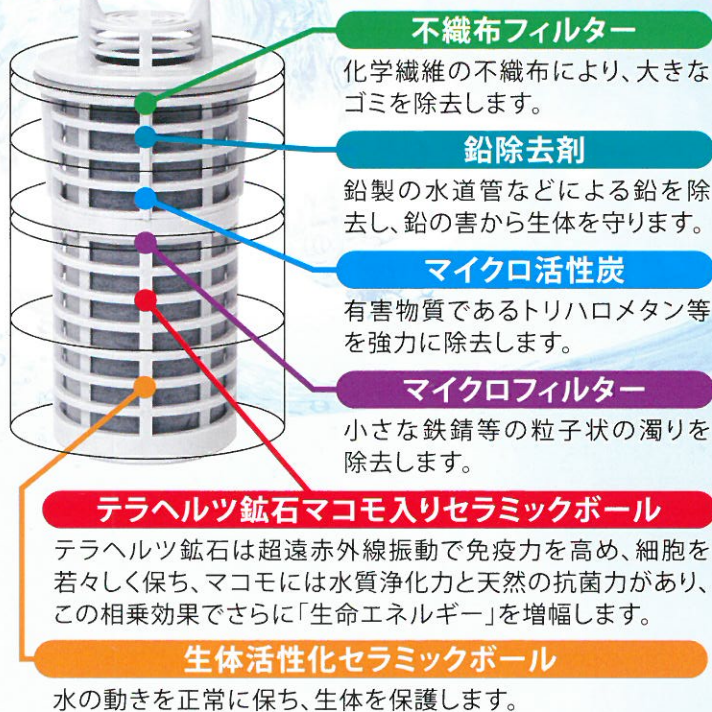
不織布フィルター

化学繊維の不織布により、大きなゴミを除去します。

鉛除去剤

鉛製の水道管などによる鉛を除去し、鉛の害から生体を守ります。

マイクロ活性炭

有害物質であるトリハロメタン等を強力に除去します。

マイクロフィルター

小さな鉄錆等の粒子状の濁りを除去します。

テラヘルツ鉱石マコモ入りセラミックボール

テラヘルツ鉱石は超遠赤外線振動で免疫力を高め、細胞を若々しく保ち、マコモには水質浄化力と天然の抗菌力があり、この相乗効果でさらに「生命エネルギー」を増幅します。

生体活性化セラミックボール

水の動きを正常に保ち、生体を保護します。